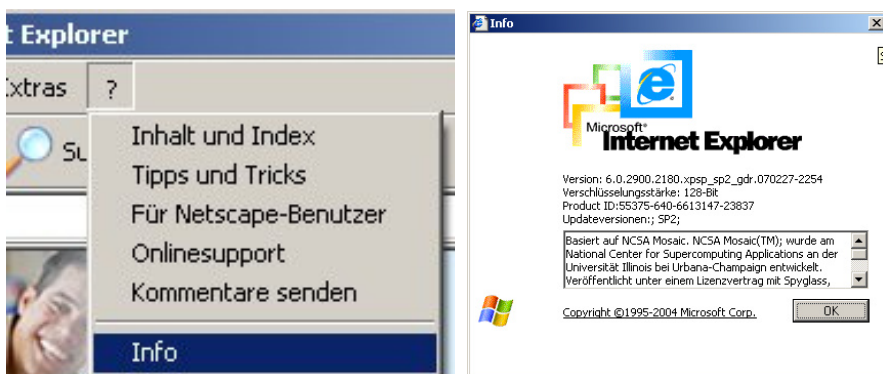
t Explorer

xtras ?

Su

Inhalt und Index
Tipps und Tricks
Für Netscape-Benutzer
Onlinesupport
Kommentare senden
Info

Info

Microsoft® Internet Explorer

Version: 6.0.2900.2180.xpsp_sp2_gdr.070227-2254
Verschlüsselungsstärke: 128-Bit
Product ID:55375-640-6613147-23837
Updateversionen:; SP2;

Basiert auf NCSA Mosaic. NCSA Mosaic(TM); wurde am National Center for Supercomputing Applications an der Universität Illinois bei Urbana-Champaign entwickelt. Veröffentlicht unter einem Lizenzvertrag mit Spyglass,

Copyright ©1995-2004 Microsoft Corp.

OK